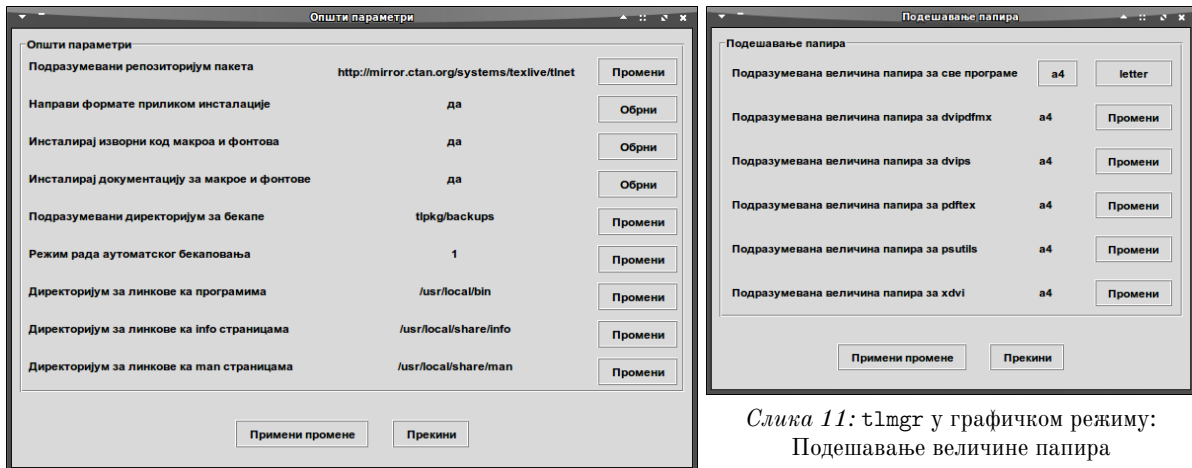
Општи параметри

Општи параметри

Подразумевани репозиторијум пакета | http://mirror.ctan.org/systems/texlive/tlnet | Промени

Направи формате приликом инсталације | да | Обрни

Инсталирај изворни код макроа и фонтова | да | Обрни

Инсталирај документацију за макрое и фонтове | да | Обрни

Подразумевани директоријум за бекапе | tlpkg/backups | Промени

Режим рада аутоматског бекаповања | 1 | Промени

Директоријум за линкове ка програмима | /usr/local/bin | Промени

Директоријум за линкове ка info страницама | /usr/local/share/info | Промени

Директоријум за линкове ка man страницама | /usr/local/share/man | Промени

Примени промене | Прекини

Подешавање папира

Подешавање папира

Подразумевана величина папира за све програме | a4 | letter

Подразумевана величина папира за dvipdfmx | a4 | Промени

Подразумевана величина папира за dvips | a4 | Промени

Подразумевана величина папира за pdftex | a4 | Промени

Подразумевана величина папира за psutils | a4 | Промени

Подразумевана величина папира за xdvi | a4 | Промени

Примени промене | Прекини

Слика 11: tlmgr у графичком режиму: Подешавање величине папира